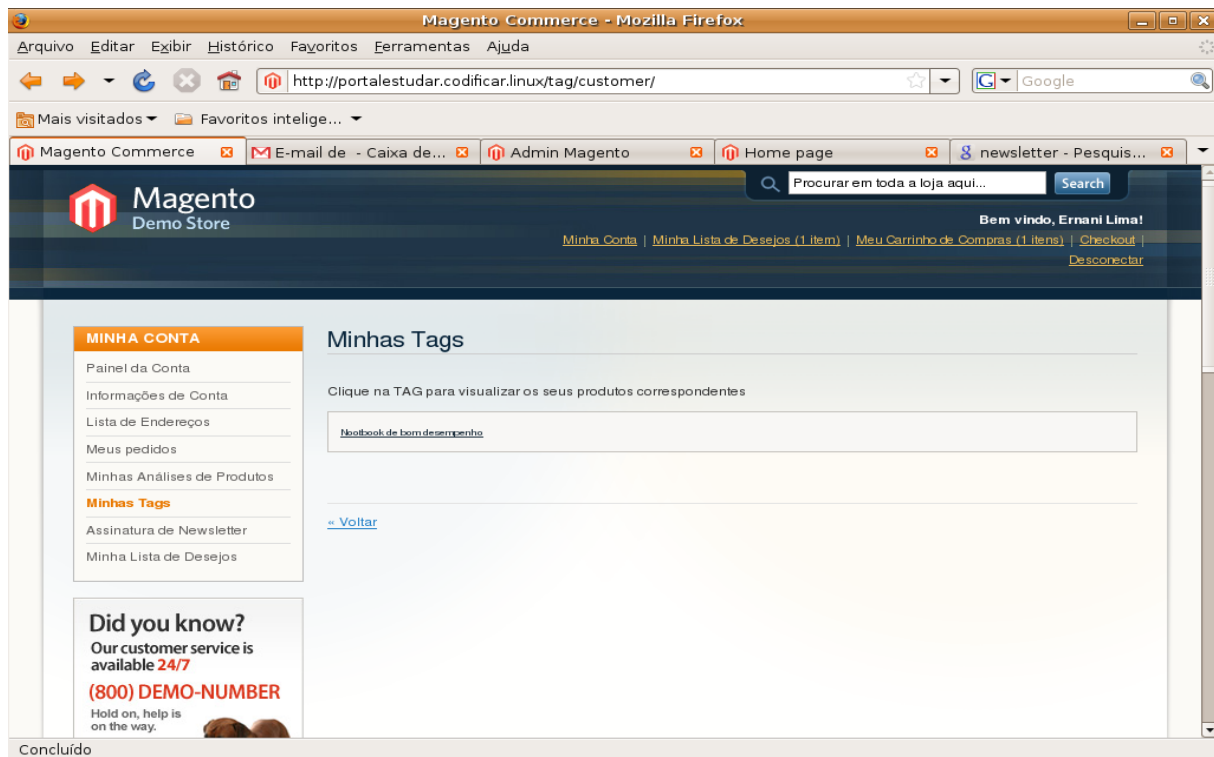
Magento Commerce - Mozilla Firefox

Arquivo Editar Exibir Histórico Favoritos Ferramentas Ajuda

http://portalestudar.codificar.linux/tag/customer/

Google

Mais visitados Favoritos intelige...

Magento Commerce
E-mail de - Caixa de...
Admin Magento
Home page
newsletter - Pesquis...

Magento
Demo Store

Procurar em toda a loja aqui...
Search

Bem vindo, Ernani Lima!
Minha Conta | Minha Lista de Desejos (1 item) | Meu Carrinho de Compras (1 itens) | Checkout | Desconectar

MINHA CONTA
Painel da Conta
Informações de Conta
Lista de Endereços
Meus pedidos
Minhas Análises de Produtos
Minhas Tags
Assinatura de Newsletter
Minha Lista de Desejos

Minhas Tags

Clique na TAG para visualizar os seus produtos correspondentes

Nootbook de bom desempenho

« Voltar

Did you know?
Our customer service is available 24/7
(800) DEMO-NUMBER
Hold on, help is on the way.

Concluído